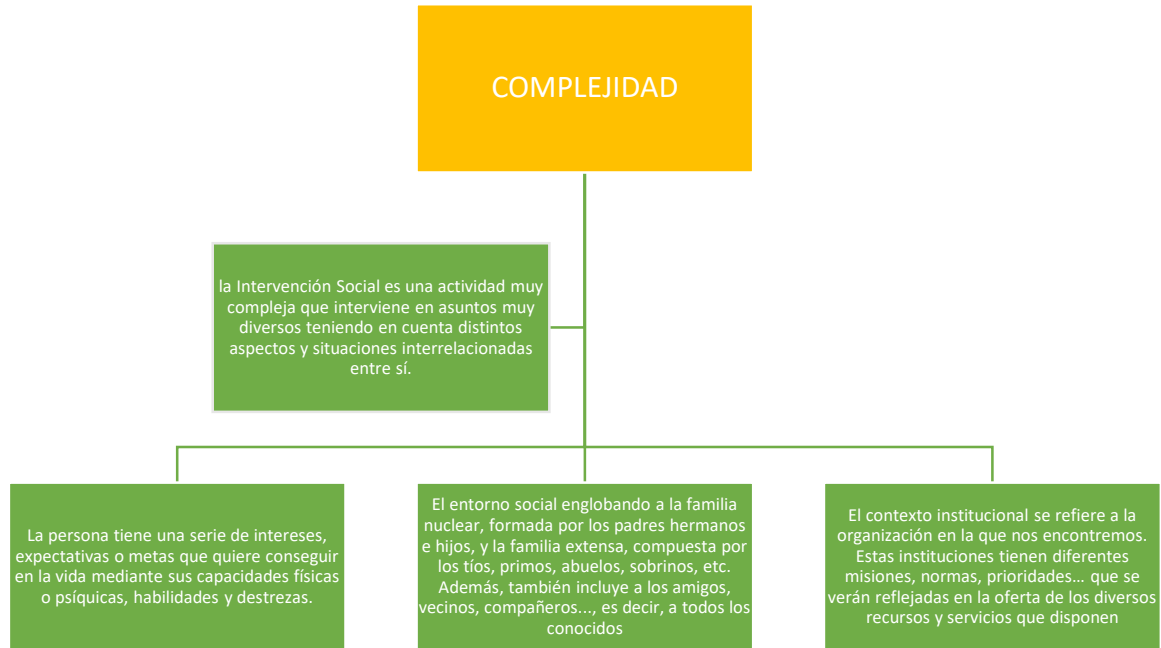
COMPLEJIDAD

la Intervención Social es una actividad muy compleja que interviene en asuntos muy diversos teniendo en cuenta distintos aspectos y situaciones interrelacionadas entre sí.

La persona tiene una serie de intereses, expectativas o metas que quiere conseguir en la vida mediante sus capacidades físicas o psíquicas, habilidades y destrezas.

El entorno social englobando a la familia nuclear, formada por los padres hermanos e hijos, y la familia extensa, compuesta por los tíos, primos, abuelos, sobrinos, etc. Además, también incluye a los amigos, vecinos, compañeros..., es decir, a todos los conocidos

El contexto institucional se refiere a la organización en la que nos encontremos. Estas instituciones tienen diferentes misiones, normas, prioridades… que se verán reflejadas en la oferta de los diversos recursos y servicios que disponen